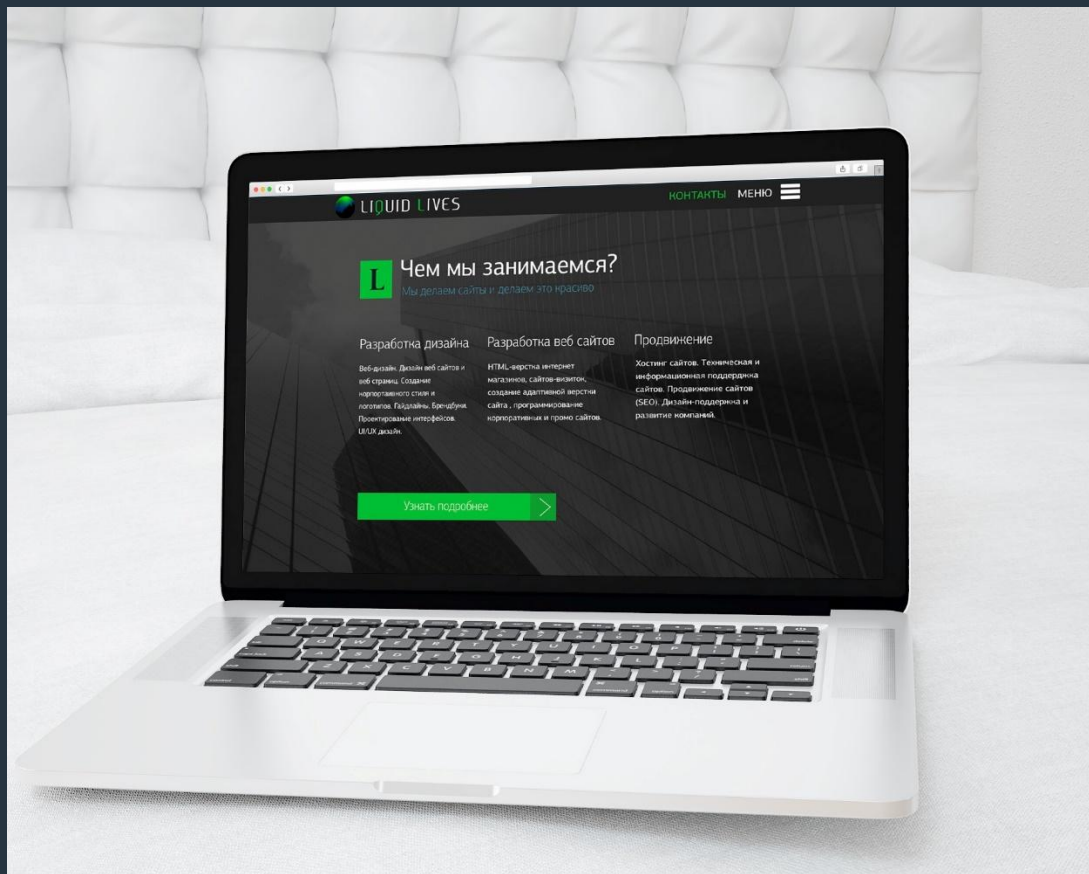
LIQUID LIVES

КОНТАКТЫ МЕНЮ

L Чем мы занимаемся?
Мы делаем сайты и делаем это красиво

Разработка дизайна
Веб-дизайн. Дизайн веб сайтов и веб страниц. Создание корпоративного стиля и логотипов. Гайдлайны. Брендбуки. Проектирование интерфейсов. UI/UX дизайн.

Разработка веб сайтов
HTML-верстка интернет магазинов, сайтов-визиток, создание адаптивной верстки сайта , программирование корпоративных и промо сайтов.

Продвижение
Хостинг сайтов. Техническая и информационная поддержка сайтов. Продвижение сайтов (SEO). Дизайн-поддержка и развитие компаний.

Узнать подробнее